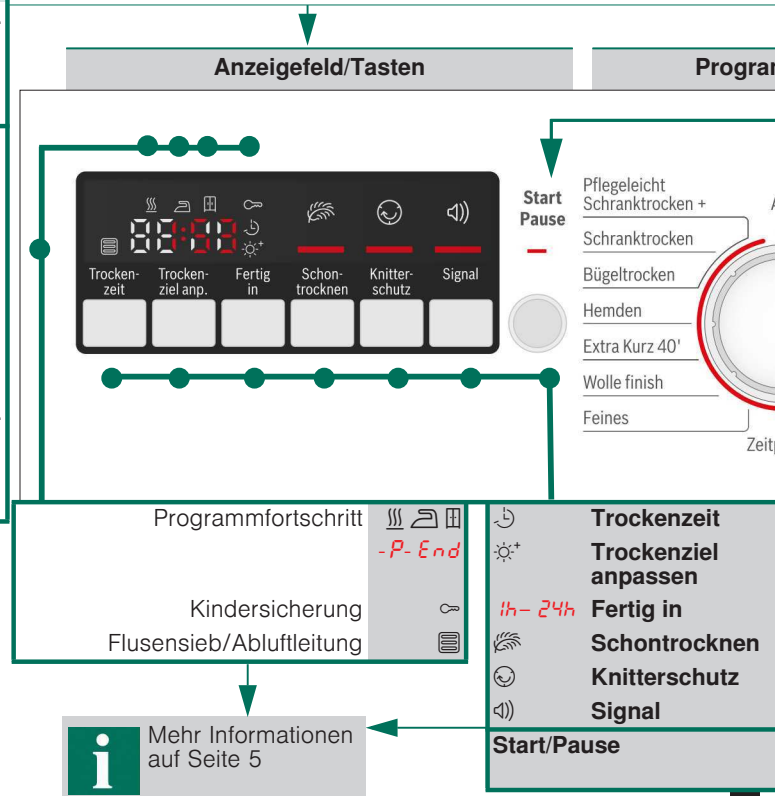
Anzeigefeld/Tasten

Progra

Start Pause

Pflegeleicht Schranktrocken +

Schranktrocken

Bügeltrocken

Hemden

Extra Kurz 40'

Wolle finish

Feines

Zeit

88:88

Trocken-zeit

Trocken-ziel anp.

Fertig in

Schon-trocknen

Knitter-schutz

Signal

Programmfortschritt

-P- End

Kindersicherung

Flusensieb/Abluftleitung

Trockenzeit

Trockenziel anpassen

1h– 24h Fertig in

Schontrocknen

Knitterschutz

Signal

Start/Pause

i

Mehr Informationen auf Seite 5